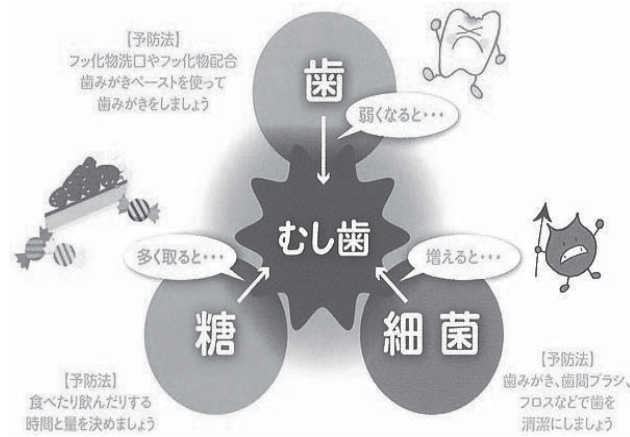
【予防法】
フッ化物洗口やフッ化物配合歯みがきペーストを使って歯みがきをしましょう

歯

弱くなると・・・

むし歯

多く取ると・・・

増えると・・・

糖

細菌

【予防法】
食べたり飲んだりする時間と量を決めましょう

【予防法】
歯みがき、歯間ブラシ、フロスなどで歯を清潔にしましょう